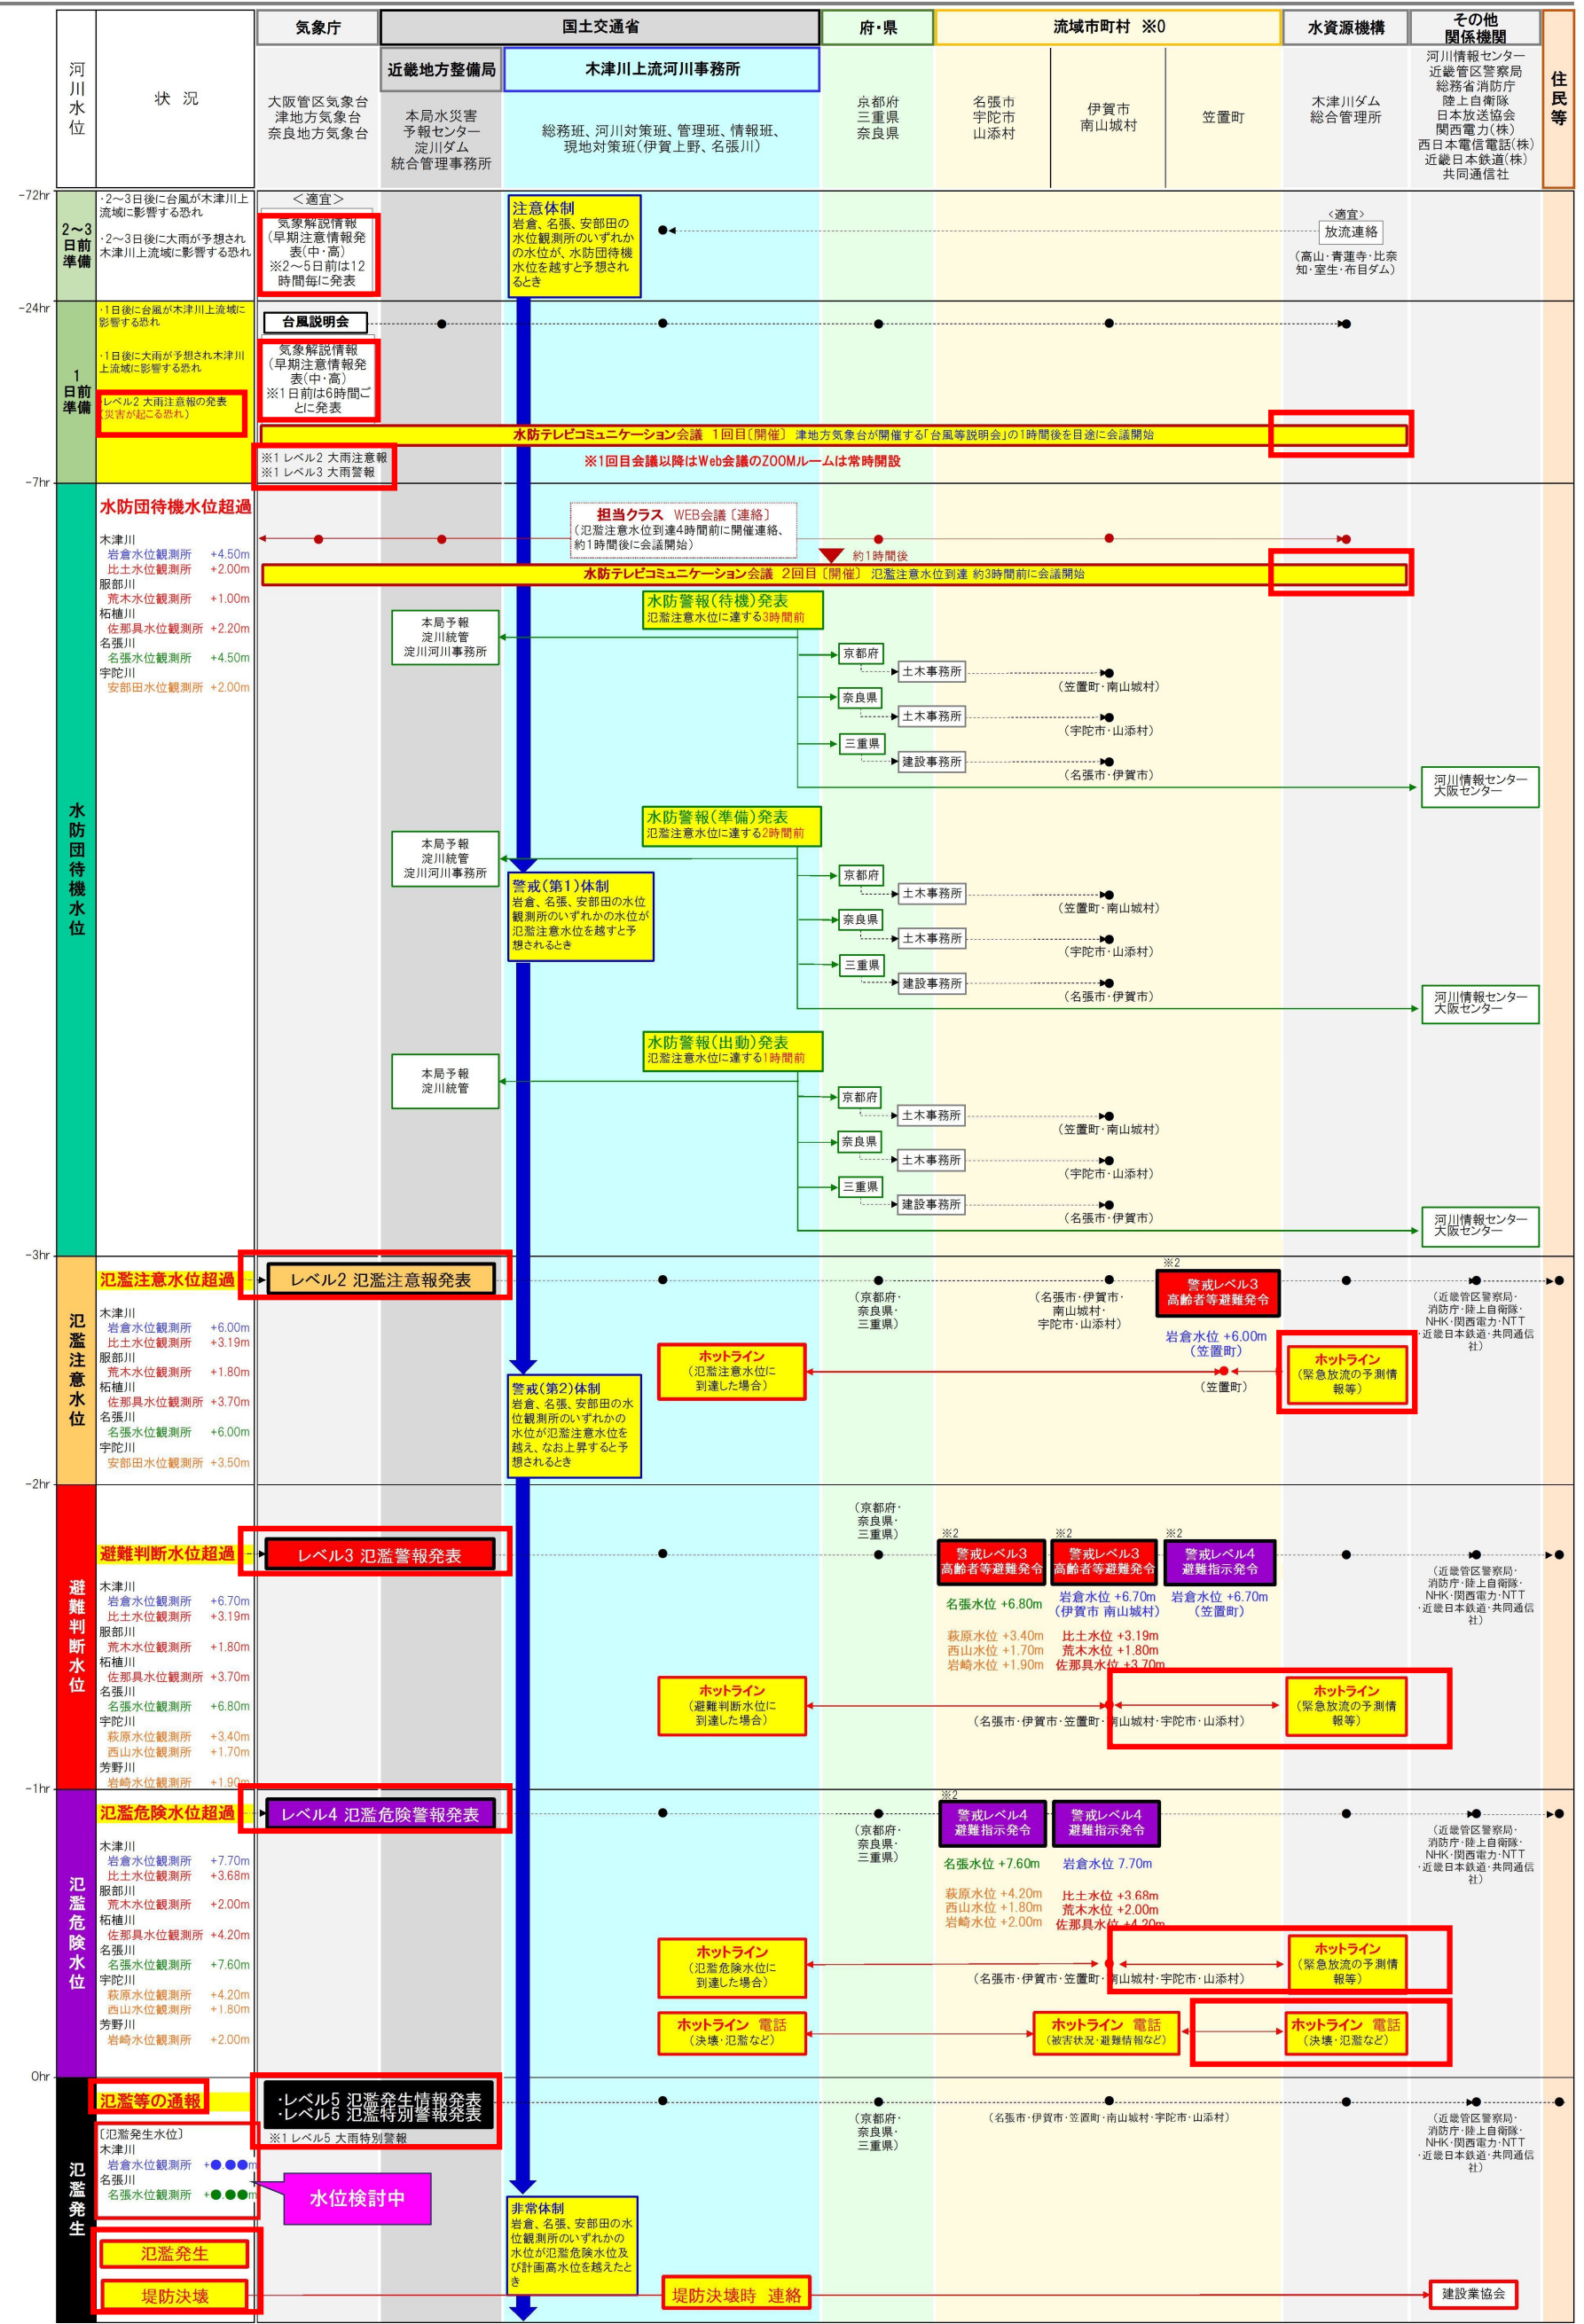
| 河川水位 | 状況 | 気象庁 | 国土交通省 | | 府・県 | 流域市町村 ※0 | | | 水資源機構 | その他関係機関 | 住民等 |
|---|---|---|---|---|---|---|---|---|---|---|---|
| | | 大阪管区気象台 津地方気象台 奈良地方気象台 | 近畿地方整備局 本局水災害予報センター 淀川ダム統合管理事務所 | 木津川上流河川事務所 総務班、河川対策班、管理班、情報班、現地対策班（伊賀上野、名張川） | 京都府 三重県 奈良県 | 名張市 宇陀市 山添村 | 伊賀市 南山城村 | 笠置町 | 木津川ダム総合管理所 | 河川情報センター 近畿管区警察局 総務省消防庁 陸上自衛隊 日本放送協会 関西電力(株) 西日本電信電話(株) 近畿日本鉄道(株) 共同通信社 | |

-72hr
2～3日前準備
・2～3日後に台風が木津川上流域に影響する恐れ
・2～3日後に大雨が予想され木津川上流域に影響する恐れ
＜適宜＞
気象解説情報（早期注意情報発表（中・高）※2～5日前は12時間毎に発表
注意体制
岩倉、名張、安部田の水位観測所のいずれかの水位が、水防団待機水位を越すと予想されるとき
＜適宜＞
放流連絡
（高山・青蓮寺・比奈知・室生・布目ダム）

-24hr
1日前準備
・1日後に台風が木津川上流域に影響する恐れ
・1日後に大雨が予想され木津川上流域に影響する恐れ
レベル2 大雨注意報の発表（災害が起こる恐れ）
台風説明会
気象解説情報（早期注意情報発表（中・高）※1日前は6時間ごとに発表
水防テレビコミュニケーション会議 1回目〔開催〕 津地方気象台が開催する「台風等説明会」の1時間後を目途に会議開始
※1 レベル2 大雨注意報
※1 レベル3 大雨警報
※1回目会議以降はWeb会議のZOOMルームは常時開設

-7hr
水防団待機水位
水防団待機水位超過
木津川
岩倉水位観測所 +4.50m
比土水位観測所 +2.00m
服部川
荒木水位観測所 +1.00m
柘植川
佐那具水位観測所 +2.20m
名張川
名張水位観測所 +4.50m
宇陀川
安部田水位観測所 +2.00m
担当クラス WEB会議〔連絡〕
（氾濫注意水位到達4時間前に開催連絡、約1時間後に会議開始）
約1時間後
水防テレビコミュニケーション会議 2回目〔開催〕 氾濫注意水位到達 約3時間前に会議開始
水防警報(待機)発表
氾濫注意水位に達する3時間前
本局予報 淀川統管 淀川河川事務所
京都府 土木事務所 （笠置町・南山城村）
奈良県 土木事務所 （宇陀市・山添村）
三重県 建設事務所 （名張市・伊賀市）
河川情報センター 大阪センター
水防警報(準備)発表
氾濫注意水位に達する2時間前
本局予報 淀川統管 淀川河川事務所
警戒(第1)体制
岩倉、名張、安部田の水位観測所のいずれかの水位が氾濫注意水位を越すと予想されるとき
京都府 土木事務所 （笠置町・南山城村）
奈良県 土木事務所 （宇陀市・山添村）
三重県 建設事務所 （名張市・伊賀市）
河川情報センター 大阪センター
水防警報(出動)発表
氾濫注意水位に達する1時間前
本局予報 淀川統管
京都府 土木事務所 （笠置町・南山城村）
奈良県 土木事務所 （宇陀市・山添村）
三重県 建設事務所 （名張市・伊賀市）
河川情報センター 大阪センター

-3hr
氾濫注意水位
氾濫注意水位超過
木津川
岩倉水位観測所 +6.00m
比土水位観測所 +3.19m
服部川
荒木水位観測所 +1.80m
柘植川
佐那具水位観測所 +3.70m
名張川
名張水位観測所 +6.00m
宇陀川
安部田水位観測所 +3.50m
レベル2 氾濫注意報発表
（京都府・奈良県・三重県）
（名張市・伊賀市・南山城村・宇陀市・山添村）
※2
警戒レベル3 高齢者等避難発令
岩倉水位 +6.00m （笠置町）
（笠置町）
ホットライン（氾濫注意水位に到達した場合）
ホットライン（緊急放流の予測情報等）
警戒(第2)体制
岩倉、名張、安部田の水位観測所のいずれかの水位が氾濫注意水位を越え、なお上昇すると予想されるとき
（近畿管区警察局・消防庁・陸上自衛隊・NHK・関西電力・NTT・近畿日本鉄道・共同通信社）

-2hr
避難判断水位
避難判断水位超過
木津川
岩倉水位観測所 +6.70m
比土水位観測所 +3.19m
服部川
荒木水位観測所 +1.80m
柘植川
佐那具水位観測所 +3.70m
名張川
名張水位観測所 +6.80m
宇陀川
萩原水位観測所 +3.40m
西山水位観測所 +1.70m
芳野川
岩崎水位観測所 +1.90m
レベル3 氾濫警報発表
（京都府・奈良県・三重県）
※2 警戒レベル3 高齢者等避難発令
※2 警戒レベル3 高齢者等避難発令
※2 警戒レベル4 避難指示発令
名張水位 +6.80m
岩倉水位 +6.70m （伊賀市 南山城村）
岩倉水位 +6.70m （笠置町）
萩原水位 +3.40m
西山水位 +1.70m
岩崎水位 +1.90m
比土水位 +3.19m
荒木水位 +1.80m
佐那具水位 +3.70m
ホットライン（避難判断水位に到達した場合）
（名張市・伊賀市・笠置町・南山城村・宇陀市・山添村）
ホットライン（緊急放流の予測情報等）
（近畿管区警察局・消防庁・陸上自衛隊・NHK・関西電力・NTT・近畿日本鉄道・共同通信社）

-1hr
氾濫危険水位
氾濫危険水位超過
木津川
岩倉水位観測所 +7.70m
比土水位観測所 +3.68m
服部川
荒木水位観測所 +2.00m
柘植川
佐那具水位観測所 +4.20m
名張川
名張水位観測所 +7.60m
宇陀川
萩原水位観測所 +4.20m
西山水位観測所 +1.80m
芳野川
岩崎水位観測所 +2.00m
レベル4 氾濫危険警報発表
（京都府・奈良県・三重県）
※2 警戒レベル4 避難指示発令
警戒レベル4 避難指示発令
名張水位 +7.60m
岩倉水位 7.70m
萩原水位 +4.20m
西山水位 +1.80m
岩崎水位 +2.00m
比土水位 +3.68m
荒木水位 +2.00m
佐那具水位 +4.20m
ホットライン（氾濫危険水位に到達した場合）
（名張市・伊賀市・笠置町・南山城村・宇陀市・山添村）
ホットライン（緊急放流の予測情報等）
ホットライン 電話（決壊・氾濫など）
ホットライン 電話（被害状況・避難情報など）
ホットライン 電話（決壊・氾濫など）
（近畿管区警察局・消防庁・陸上自衛隊・NHK・関西電力・NTT・近畿日本鉄道・共同通信社）

0hr
氾濫発生
氾濫等の通報
・レベル5 氾濫発生情報発表
・レベル5 氾濫特別警報発表
※1 レベル5 大雨特別警報
〔氾濫発生水位〕
木津川
岩倉水位観測所 +●.●●m
名張川
名張水位観測所 +●.●●m
水位検討中
（京都府・奈良県・三重県）
（名張市・伊賀市・笠置町・南山城村・宇陀市・山添村）
（近畿管区警察局・消防庁・陸上自衛隊・NHK・関西電力・NTT・近畿日本鉄道・共同通信社）
非常体制
岩倉、名張、安部田の水位観測所のいずれかの水位が氾濫危険水位及び計画高水位を越えたとき
氾濫発生
堤防決壊
堤防決壊時 連絡
建設業協会